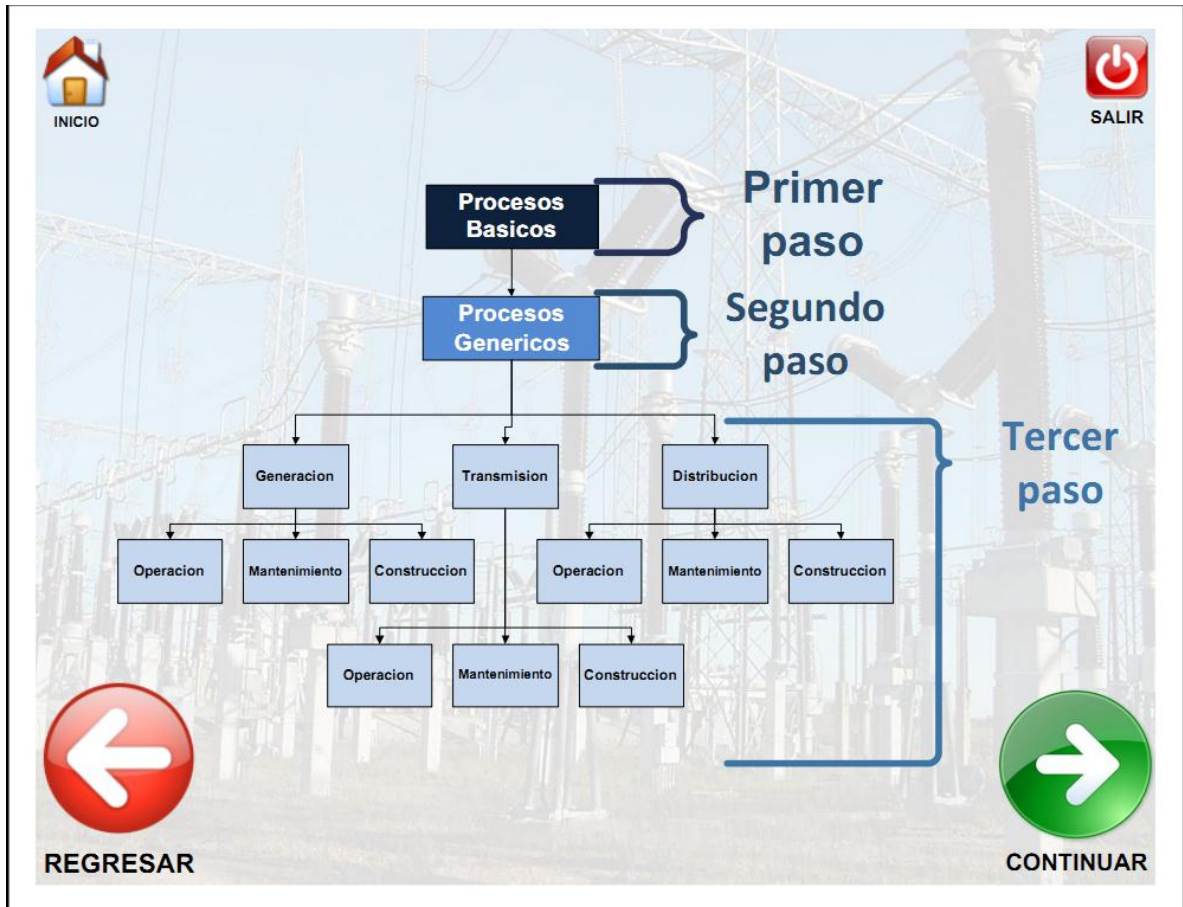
INICIO

SALIR

Procesos Basicos

Primer paso

Procesos Genericos

Segundo paso

Generacion

Transmision

Distribucion

Tercer paso

Operacion

Mantenimiento

Construccion

Operacion

Mantenimiento

Construccion

Operacion

Mantenimiento

Construccion

REGRESAR

CONTINUAR